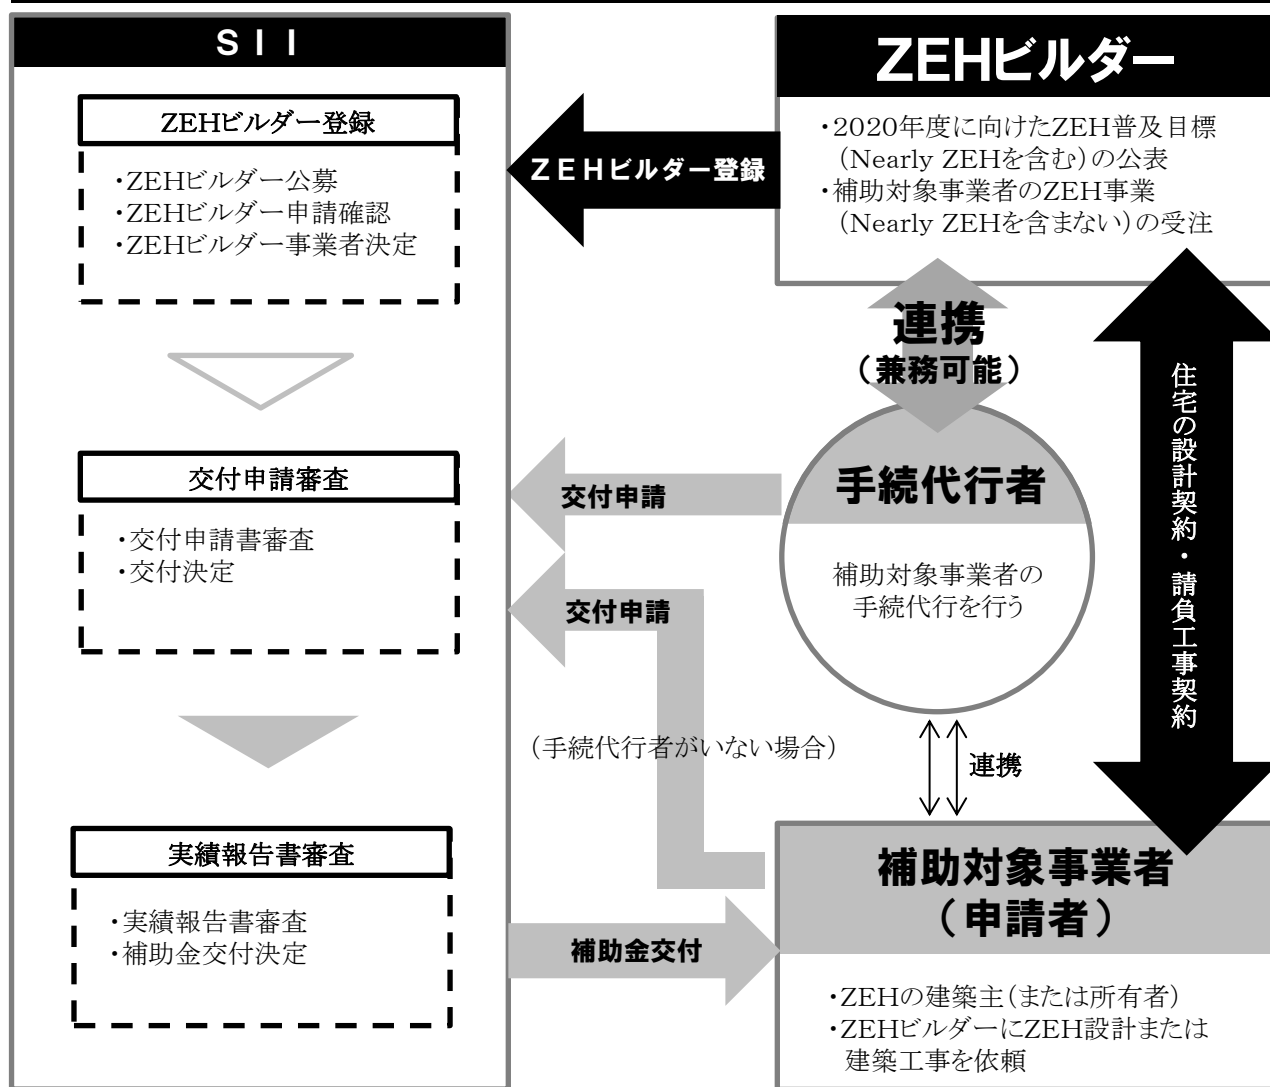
SII

ZEHビルダー登録

・ZEHビルダー公募
・ZEHビルダー申請確認
・ZEHビルダー事業者決定

交付申請審査

・交付申請書審査
・交付決定

実績報告書審査

・実績報告書審査
・補助金交付決定

ZEHビルダー登録

交付申請

交付申請

（手続代行者がいない場合）

補助金交付

ZEHビルダー

・2020年度に向けたZEH普及目標（Nearly ZEHを含む）の公表
・補助対象事業者のZEH事業（Nearly ZEHを含まない）の受注

連携
（兼務可能）

手続代行者

補助対象事業者の手続代行を行う

連携

住宅の設計契約・請負工事契約

補助対象事業者
（申請者）

・ZEHの建築主（または所有者）
・ZEHビルダーにZEH設計または建築工事を依頼